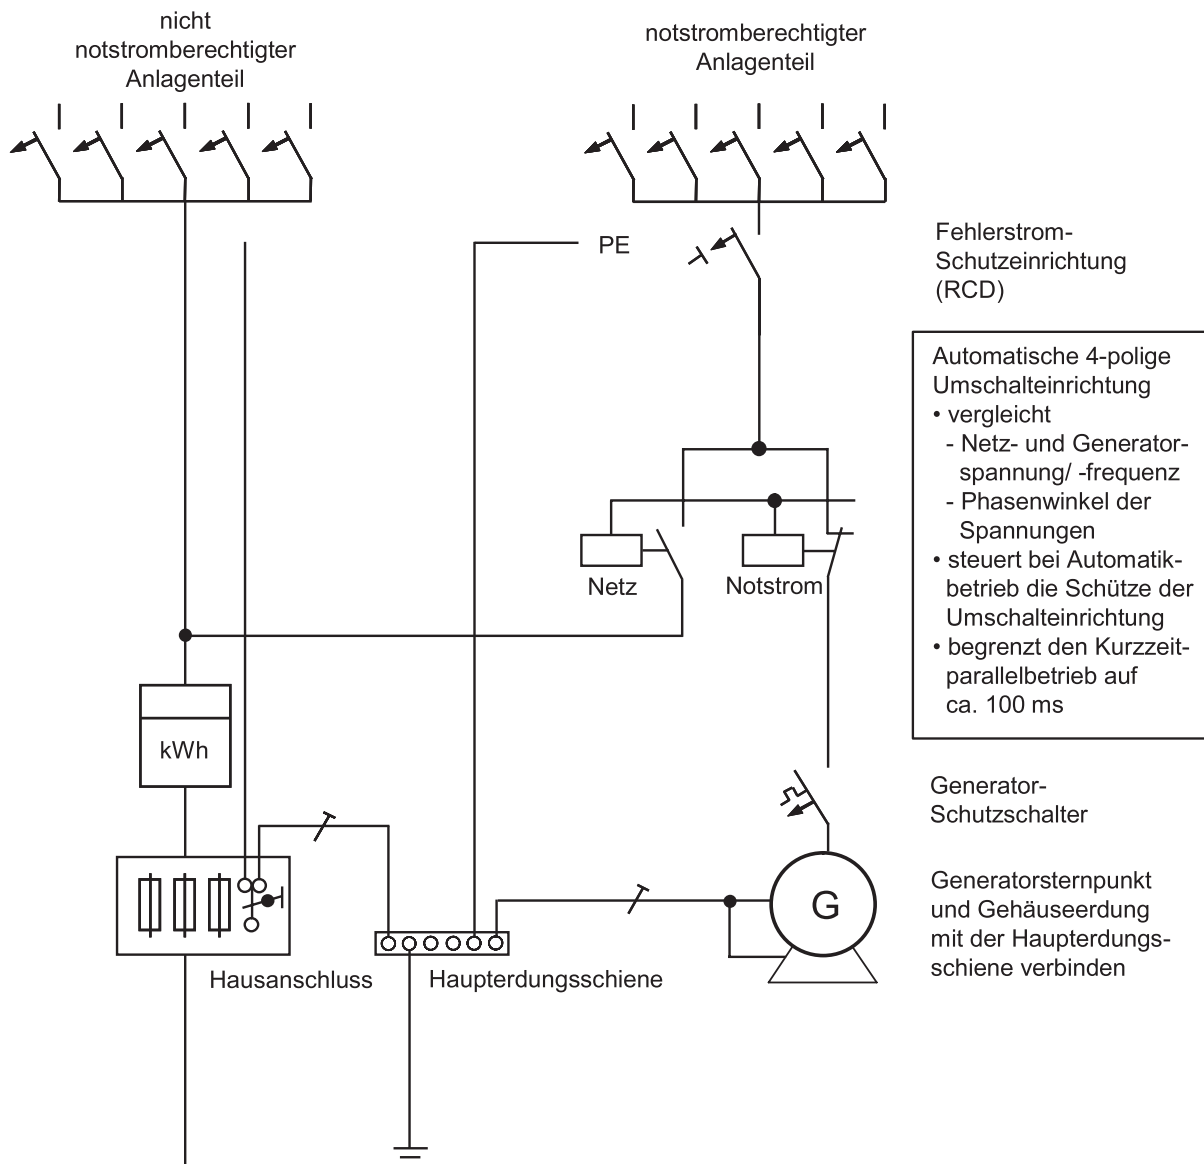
nicht notstromberechtigter Anlagenteil

notstromberechtigter Anlagenteil

PE

Fehlerstrom-Schutzeinrichtung (RCD)

Automatische 4-polige Umschalteinrichtung
• vergleicht
- Netz- und Generatorspannung/ -frequenz
- Phasenwinkel der Spannungen
• steuert bei Automatikbetrieb die Schütze der Umschalteinrichtung
• begrenzt den Kurzzeitparallelbetrieb auf ca. 100 ms

Netz

Notstrom

kWh

Generator-Schutzschalter

G

Generatorsternpunkt und Gehäuseerdung mit der Haupterdungsschiene verbinden

Hausanschluss

Haupterdungsschiene